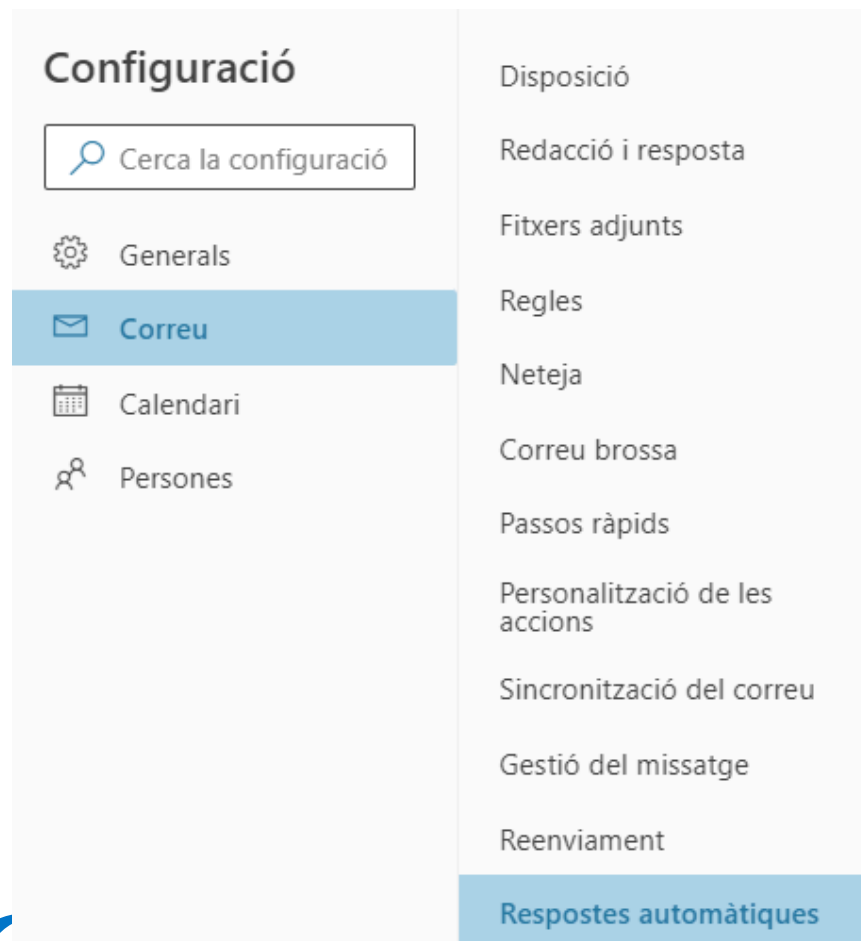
Configuració

Cerca la configuració

Generals

Correu

Calendari

Persones

Disposició

Redacció i resposta

Fitxers adjunts

Regles

Neteja

Correu brossa

Passos ràpids

Personalització de les accions

Sincronització del correu

Gestió del missatge

Reenviament

Respostes automàtiques